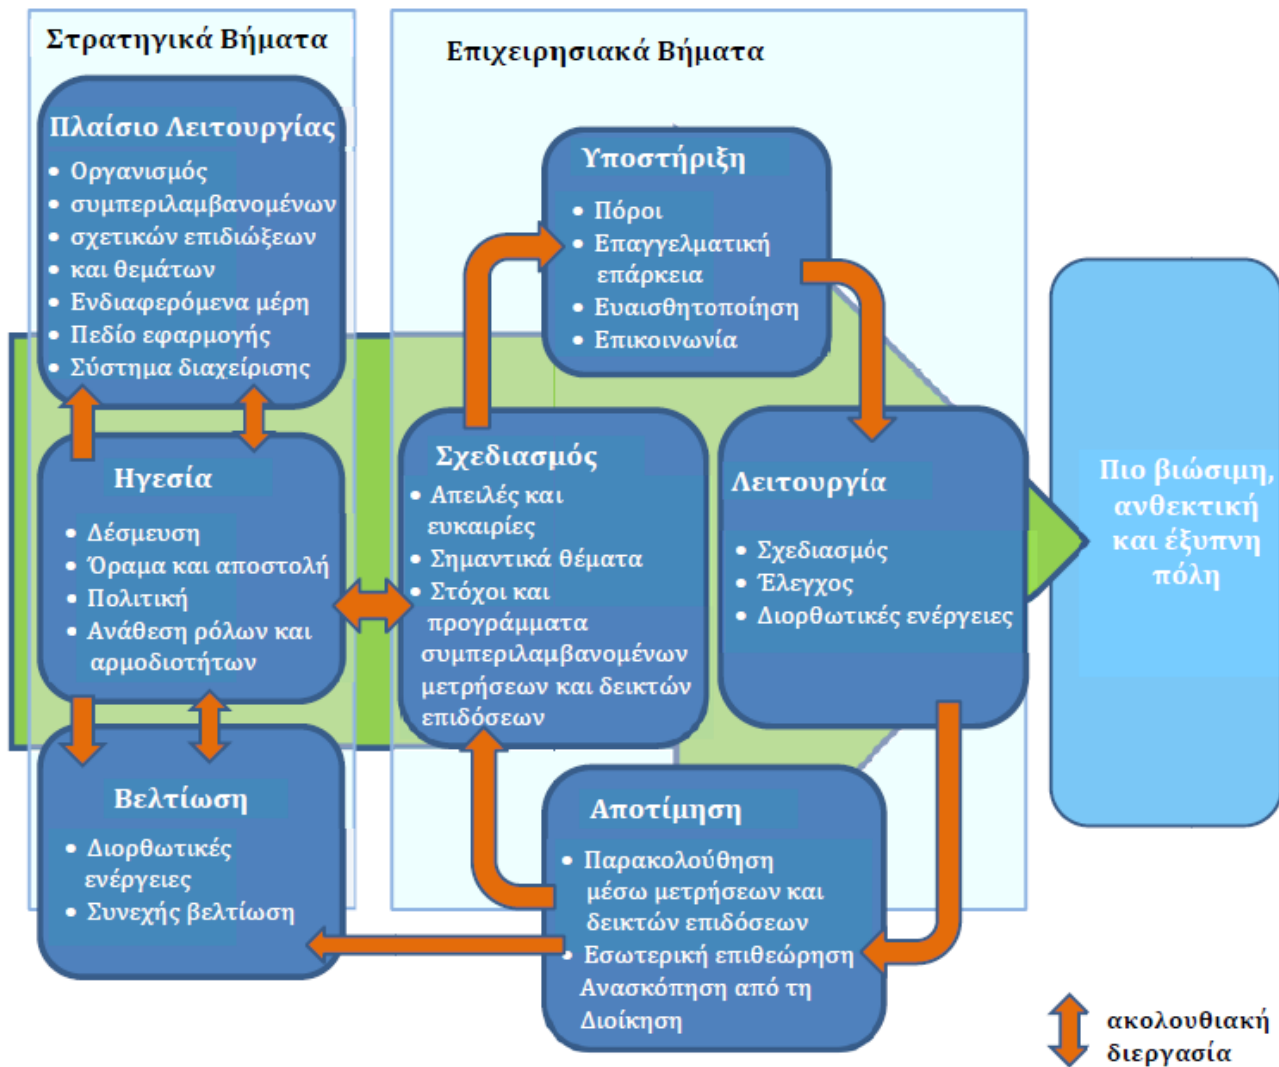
Στρατηγικά Βήματα

Επιχειρησιακά Βήματα

Πλαίσιο Λειτουργίας
• Οργανισμός
• συμπεριλαμβανομένων
• σχετικών επιδιώξεων
• και θεμάτων
• Ενδιαφερόμενα μέρη
• Πεδίο εφαρμογής
• Σύστημα διαχείρισης

Υποστήριξη
• Πόροι
• Επαγγελματική επάρκεια
• Ευαισθητοποίηση
• Επικοινωνία

Ηγεσία
• Δέσμευση
• Όραμα και αποστολή
• Πολιτική
• Ανάθεση ρόλων και αρμοδιοτήτων

Σχεδιασμός
• Απειλές και ευκαιρίες
• Σημαντικά θέματα
• Στόχοι και προγράμματα συμπεριλαμβανομένων μετρήσεων και δεικτών επιδόσεων

Λειτουργία
• Σχεδιασμός
• Έλεγχος
• Διορθωτικές ενέργειες

Πιο βιώσιμη, ανθεκτική και έξυπνη πόλη

Βελτίωση
• Διορθωτικές ενέργειες
• Συνεχής βελτίωση

Αποτίμηση
• Παρακολούθηση μέσω μετρήσεων και δεικτών επιδόσεων
• Εσωτερική επιθεώρηση
Ανασκόπηση από τη Διοίκηση

ακολουθιακή διεργασία